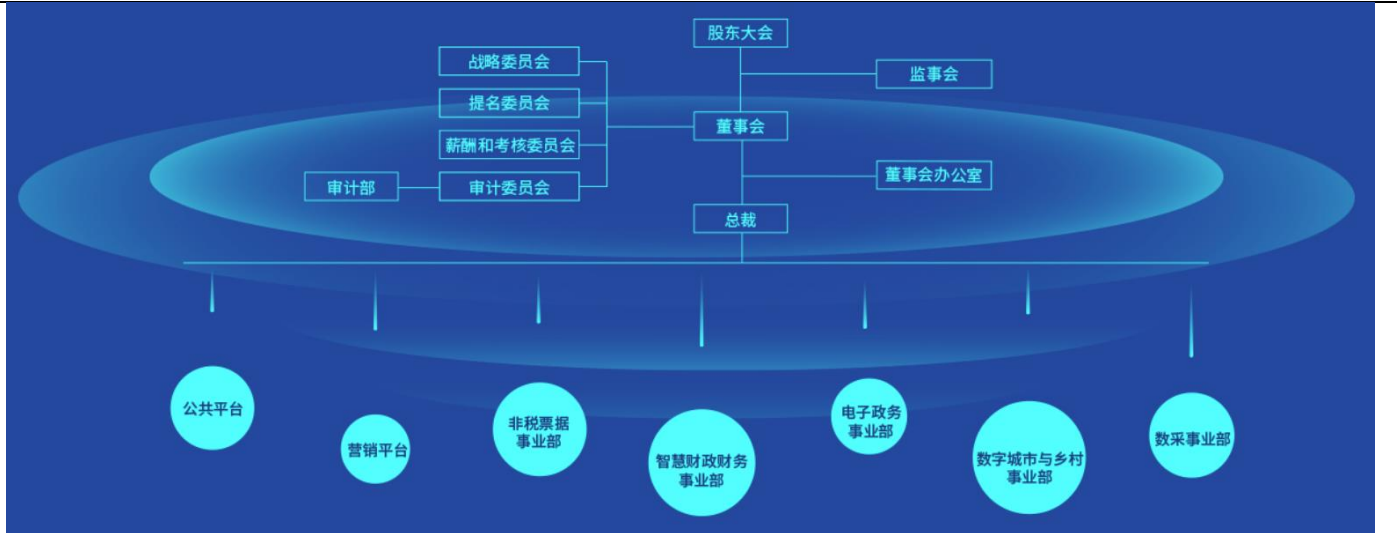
股东大会

战略委员会

监事会

提名委员会

薪酬和考核委员会

董事会

审计部

审计委员会

董事会办公室

总裁

公共平台

营销平台

非税票据事业部

智慧财政财务事业部

电子政务事业部

数字城市与乡村事业部

数采事业部